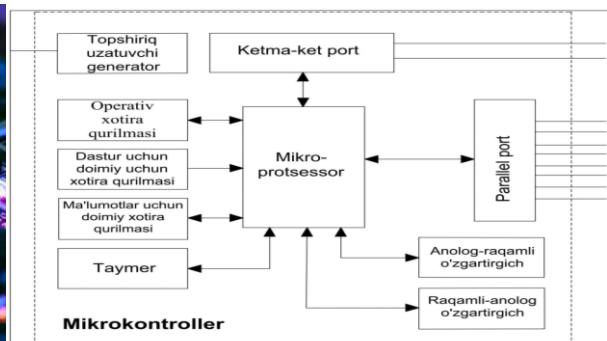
Topshiriq uzatuvchi generator

Ketma-ket port

Operativ xotira qurilmasi

Dastur uchun doimiy uchun xotira qurilmasi

Mikro-protsessor

Parallel port

Ma'lumotlar uchun doimiy xotira qurilmasi

Taymer

Anolog-raqamli o'zgartirgich

Raqamli-anolog o'zgartirgich

Mikrokontroller